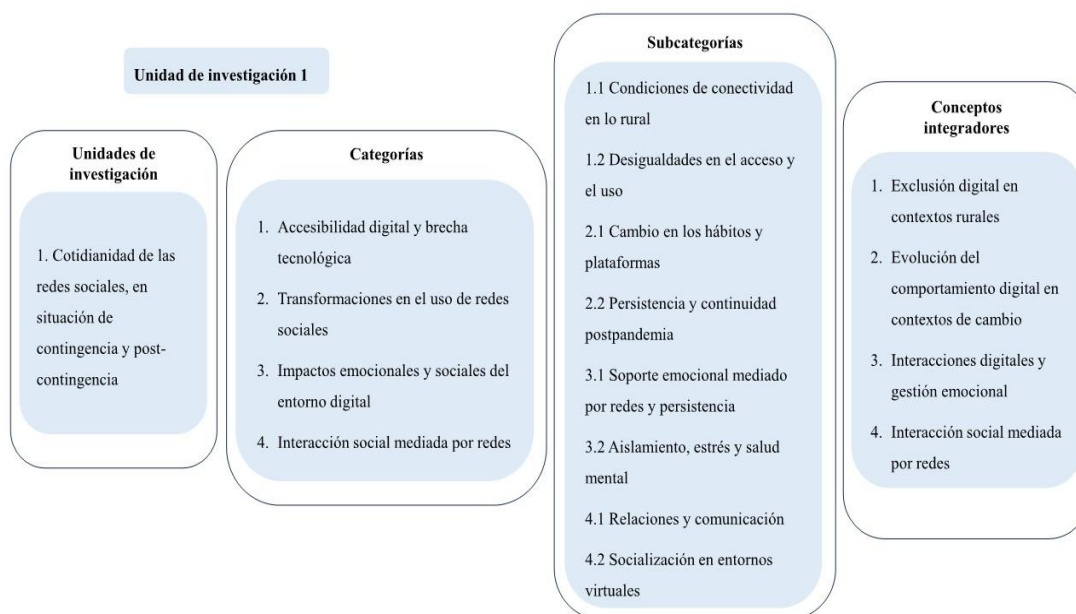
Unidad de investigación 1

Unidades de investigación

1. Cotidianidad de las redes sociales, en situación de contingencia y post-contingencia

Categorías

1. Accesibilidad digital y brecha tecnológica
2. Transformaciones en el uso de redes sociales
3. Impactos emocionales y sociales del entorno digital
4. Interacción social mediada por redes

Subcategorías

1.1 Condiciones de conectividad en lo rural
1.2 Desigualdades en el acceso y el uso
2.1 Cambio en los hábitos y plataformas
2.2 Persistencia y continuidad postpandemia
3.1 Soporte emocional mediado por redes y persistencia
3.2 Aislamiento, estrés y salud mental
4.1 Relaciones y comunicación
4.2 Socialización en entornos virtuales

Conceptos integradores

1. Exclusión digital en contextos rurales
2. Evolución del comportamiento digital en contextos de cambio
3. Interacciones digitales y gestión emocional
4. Interacción social mediada por redes